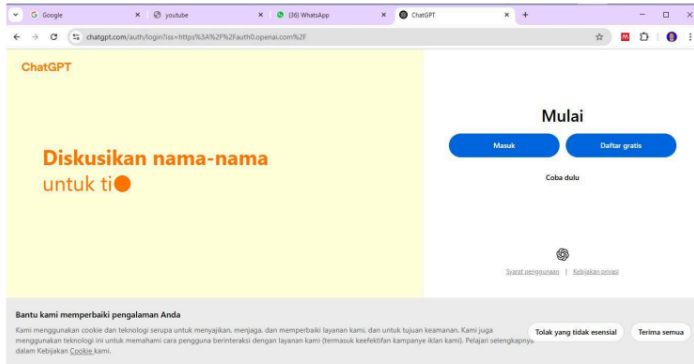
G Google ×
youtube ×
(36) WhatsApp ×
ChatGPT ×
+

chatgpt.com/auth/login?iss=https%3A%2F%2Fauth0.openai.com%2F

ChatGPT

Diskusikan nama-nama
untuk ti

Mulai

Masuk
Daftar gratis

Coba dulu

Syarat penggunaan | Kebijakan privasi

Bantu kami memperbaiki pengalaman Anda

Kami menggunakan cookie dan teknologi serupa untuk menyajikan, menjaga, dan memperbaiki layanan kami, dan untuk tujuan keamanan. Kami juga menggunakan teknologi ini untuk memahami cara pengguna berinteraksi dengan layanan kami (termasuk keefektifan kampanye iklan kami). Pelajari selengkapnya dalam Kebijakan Cookie kami.

Tolak yang tidak esensial
Terima semua